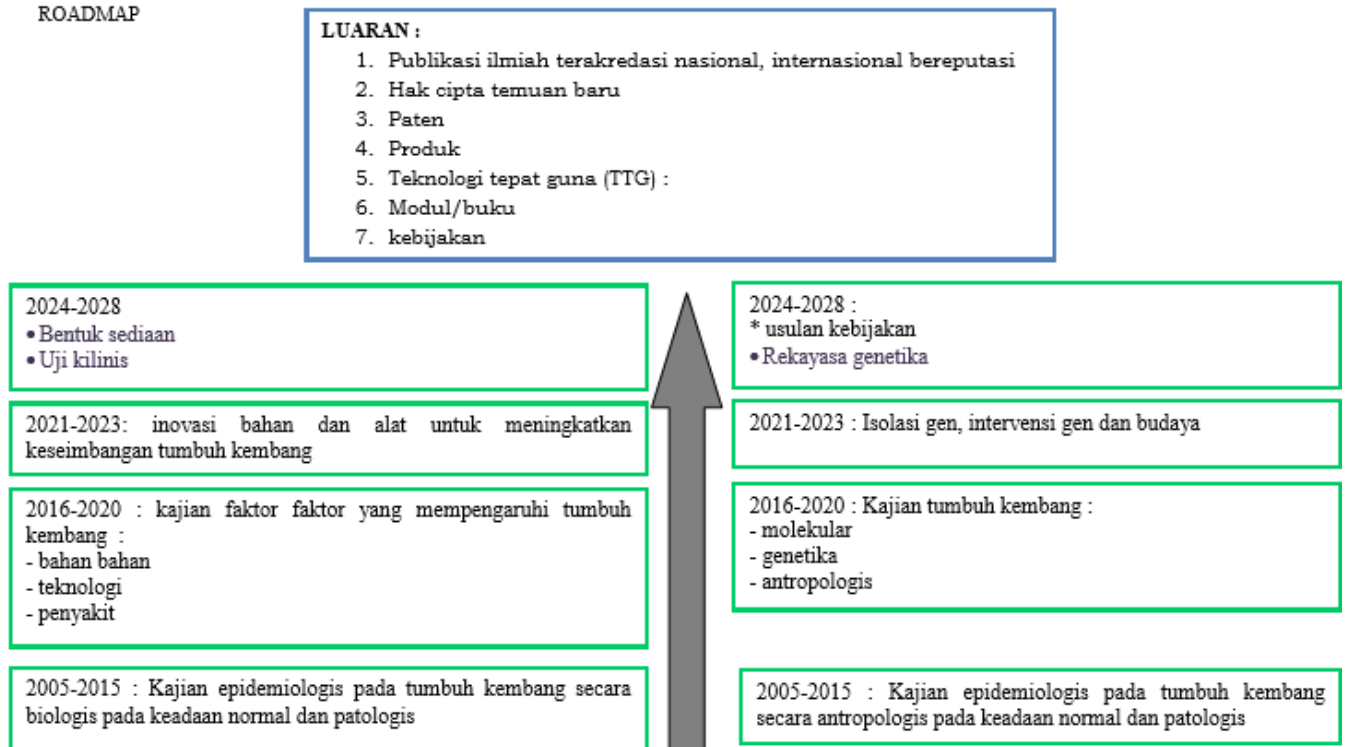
ROADMAP

LUARAN :
1. Publikasi ilmiah terakredasi nasional, internasional bereputasi
2. Hak cipta temuan baru
3. Paten
4. Produk
5. Teknologi tepat guna (TTG) :
6. Modul/buku
7. kebijakan

2024-2028
• Bentuk sediaan
• Uji kilinis

2021-2023: inovasi bahan dan alat untuk meningkatkan keseimbangan tumbuh kembang

2016-2020 : kajian faktor faktor yang mempengaruhi tumbuh kembang :
- bahan bahan
- teknologi
- penyakit

2005-2015 : Kajian epidemiologis pada tumbuh kembang secara biologis pada keadaan normal dan patologis

2024-2028 :
* usulan kebijakan
• Rekayasa genetika

2021-2023 : Isolasi gen, intervensi gen dan budaya

2016-2020 : Kajian tumbuh kembang :
- molekular
- genetika
- antropologis

2005-2015 : Kajian epidemiologis pada tumbuh kembang secara antropologis pada keadaan normal dan patologis